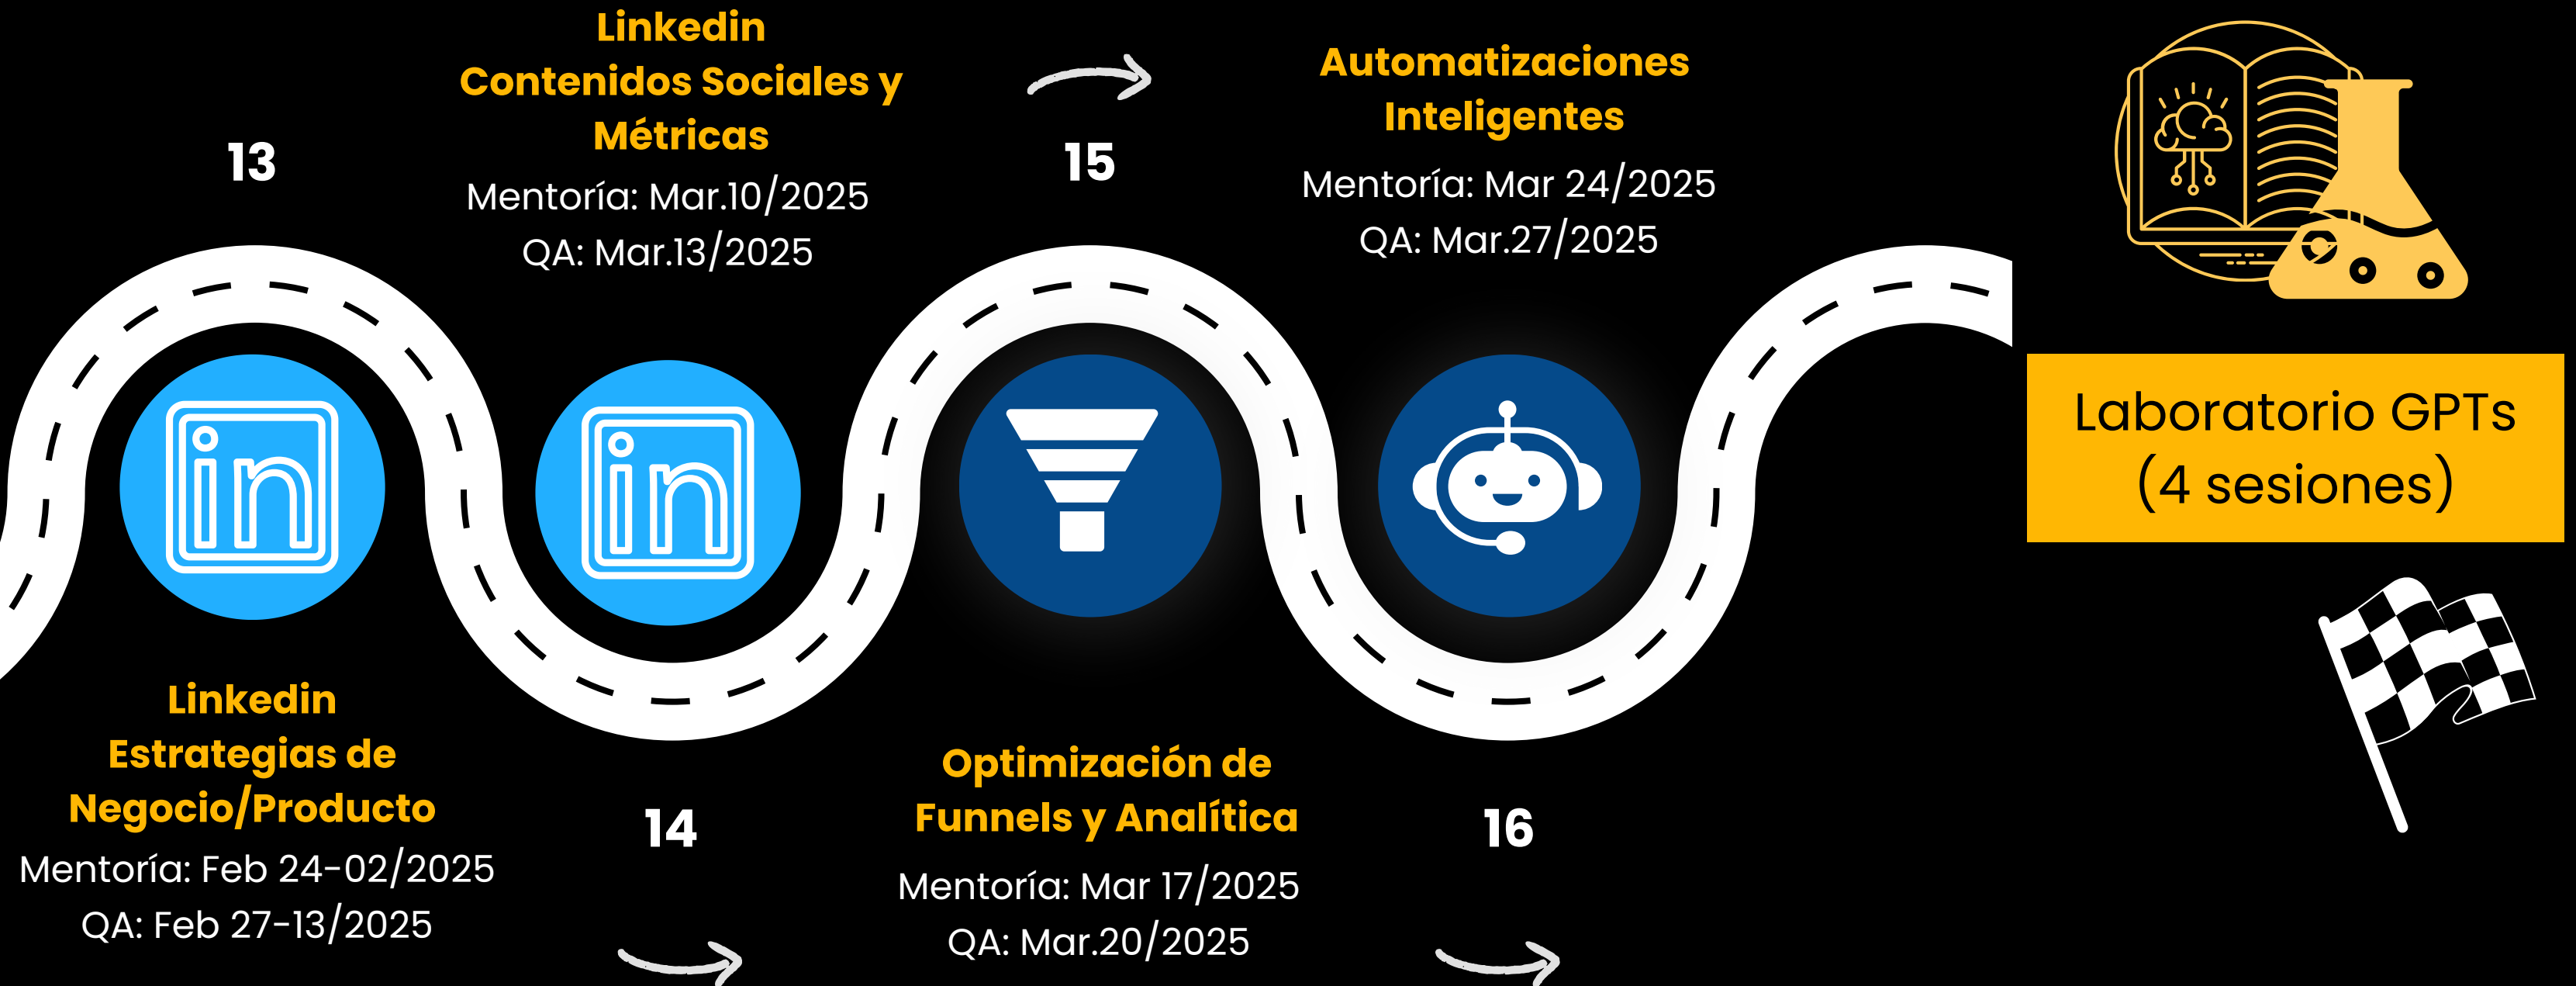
13

Linkedin
Estrategias de Negocio/Producto
Mentoría: Feb 24-02/2025
QA: Feb 27-13/2025

Linkedin
Contenidos Sociales y Métricas
Mentoría: Mar.10/2025
QA: Mar.13/2025

14

15

Optimización de Funnels y Analítica
Mentoría: Mar 17/2025
QA: Mar.20/2025

Automatizaciones Inteligentes
Mentoría: Mar 24/2025
QA: Mar.27/2025

16

Laboratorio GPTs
(4 sesiones)